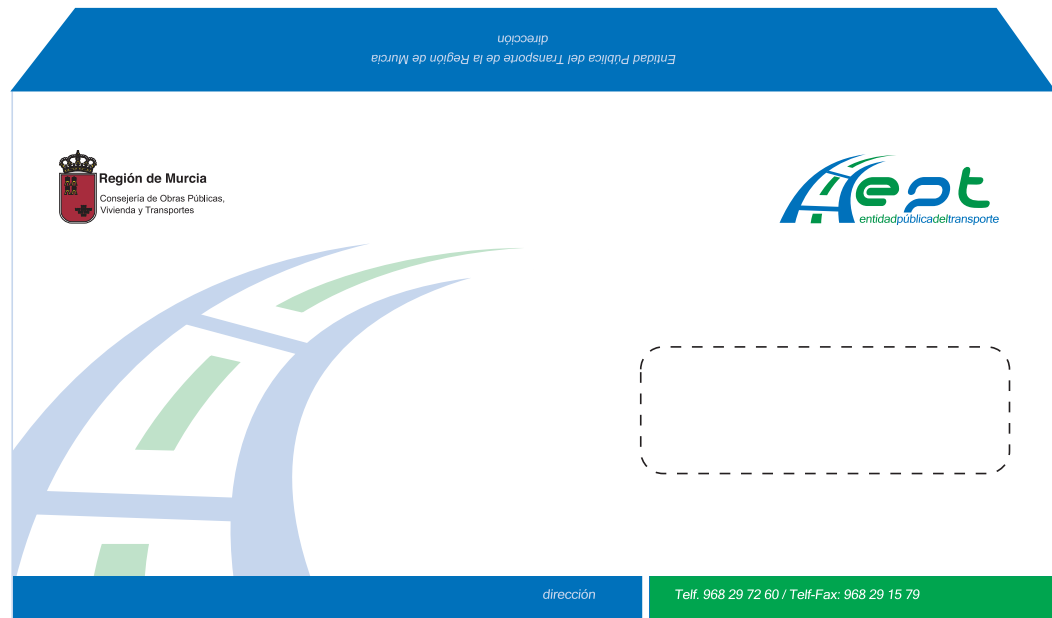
Entidad Pública del Transporte de la Región de Murcia
dirección

Región de Murcia
Consejería de Obras Públicas, Vivienda y Transportes

ept
entidadpúblicadeltransporte

dirección

Telf. 968 29 72 60 / Telf-Fax: 968 29 15 79